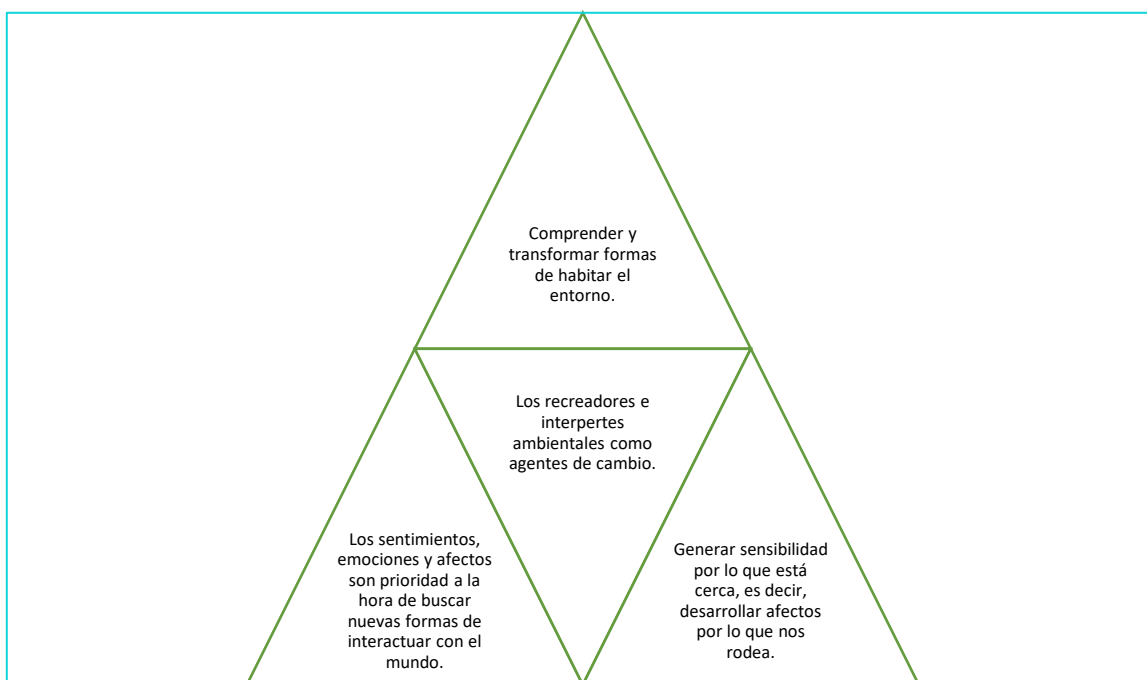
Comprender y transformar formas de habitar el entorno.

Los recreadores e interpertes ambientales como agentes de cambio.

Los sentimientos, emociones y afectos son prioridad a la hora de buscar nuevas formas de interactuar con el mundo.

Generar sensibilidad por lo que está cerca, es decir, desarrollar afectos por lo que nos rodea.